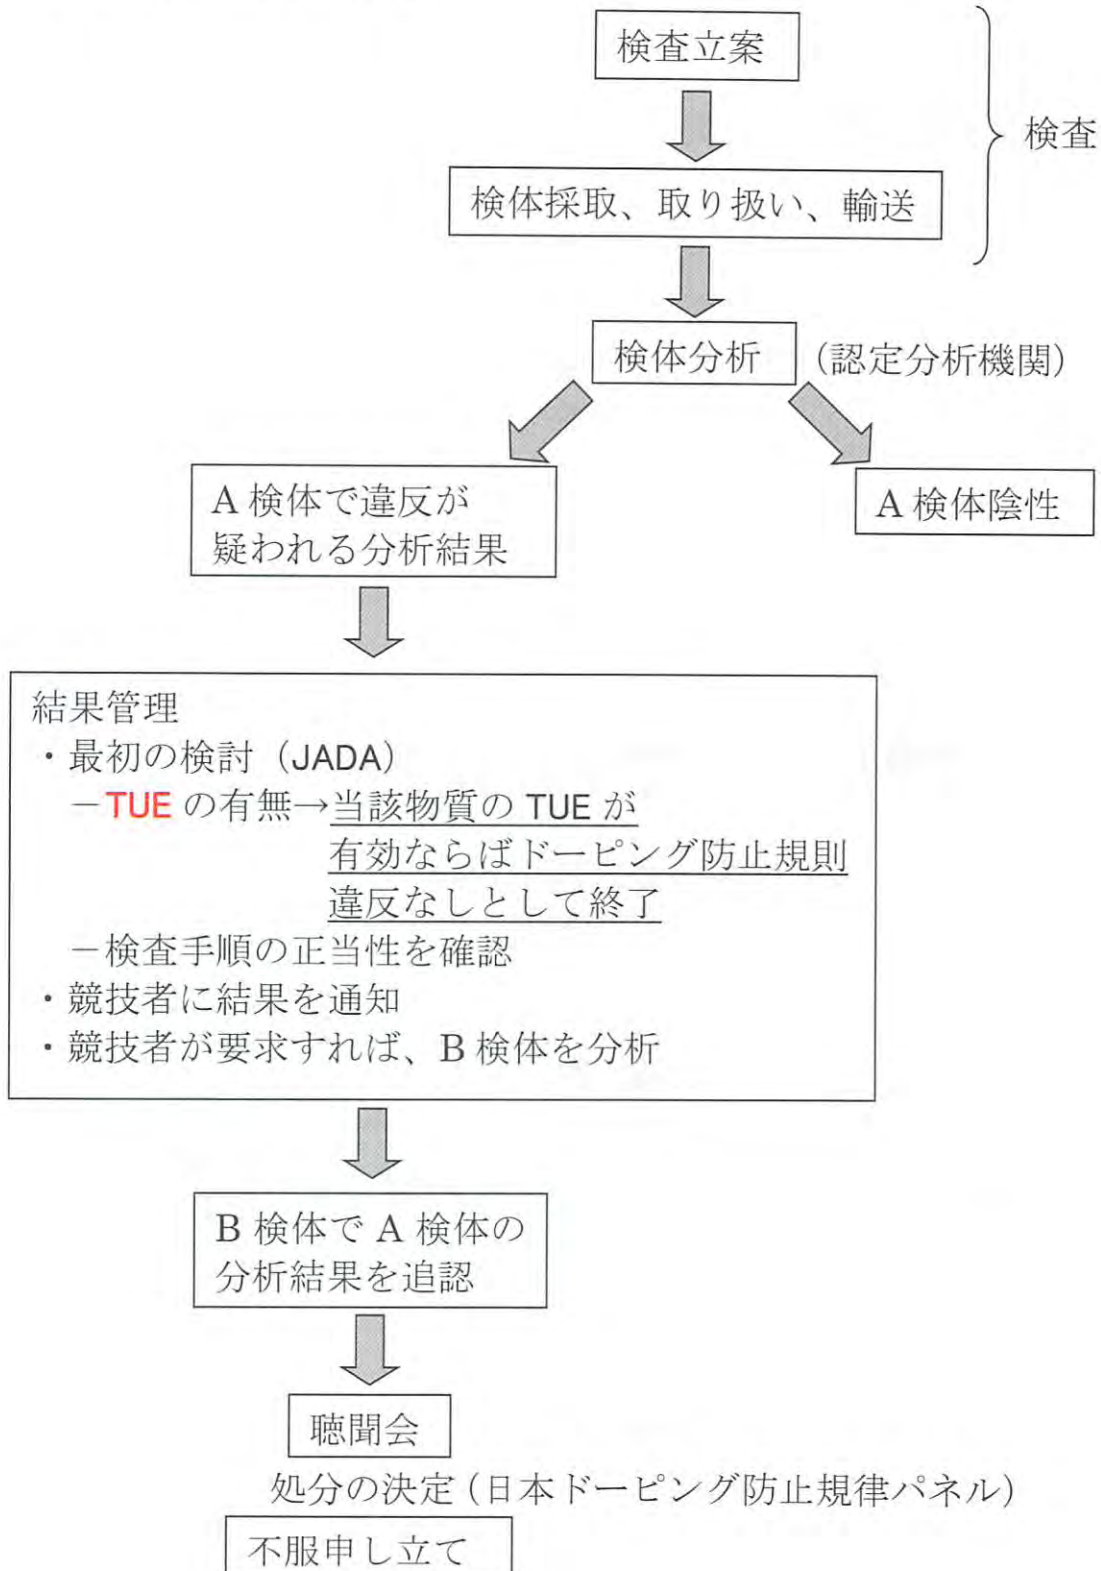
検査立案

検体採取、取り扱い、輸送

検査

検体分析 （認定分析機関）

A 検体で違反が疑われる分析結果

A 検体陰性

結果管理
・最初の検討（JADA）
－TUE の有無→当該物質の TUE が有効ならばドーピング防止規則違反なしとして終了
－検査手順の正当性を確認
・競技者に結果を通知
・競技者が要求すれば、B 検体を分析

B 検体で A 検体の分析結果を追認

聴聞会

処分の決定（日本ドーピング防止規律パネル）

不服申し立て